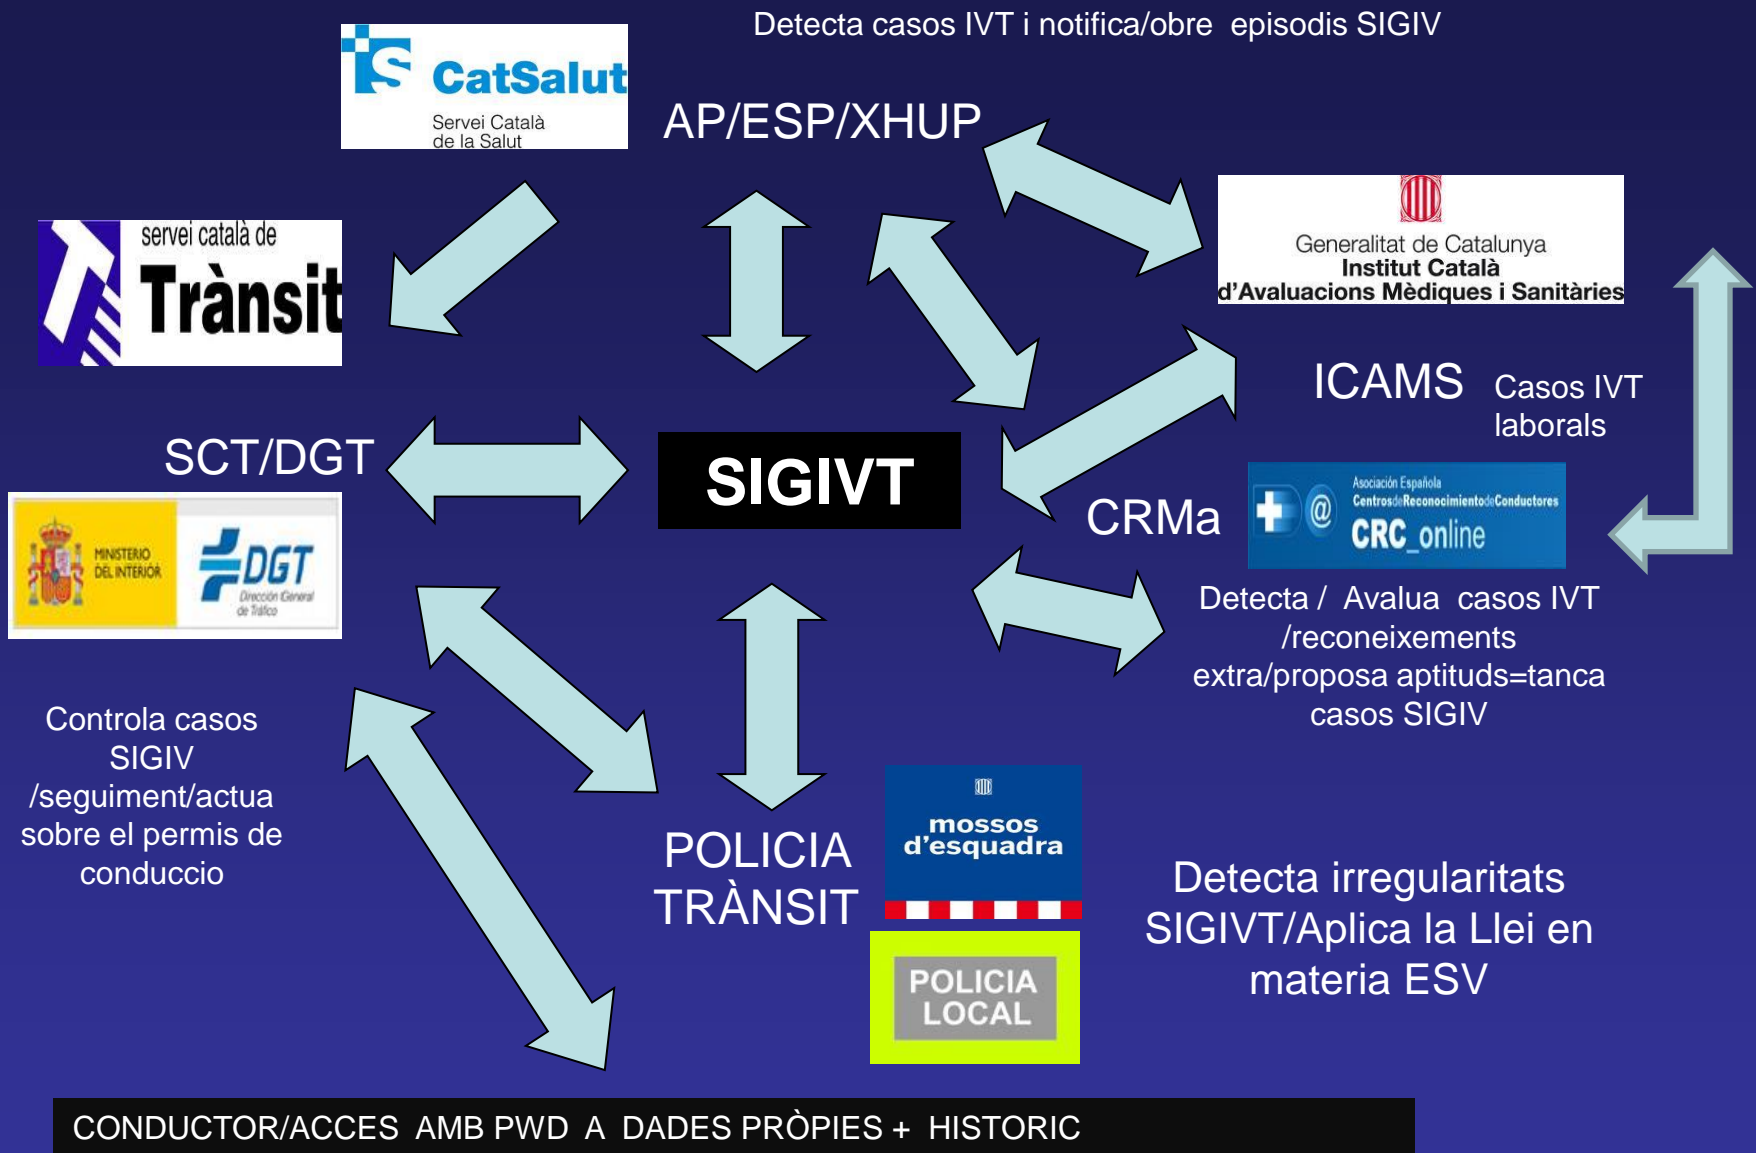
Detecta casos IVT i notifica/obre episodis SIGIV

CatSalut
Servei Català de la Salut

AP/ESP/XHUP

Generalitat de Catalunya
Institut Català d'Avaluacions Mèdiques i Sanitàries

servei català de
Trànsit

ICAMS

Casos IVT laborals

SCT/DGT

SIGIVT

CRMa

Asociación Española
CentrosdeReconocimientodeConductores
CRC_online

MINISTERIO DEL INTERIOR

DGT
Dirección General de Tráfico

Detecta / Avalua casos IVT /reconeixements extra/proposa aptituds=tanca casos SIGIV

Controla casos SIGIV /seguiment/actua sobre el permis de conduccio

POLICIA TRÀNSIT

mossos d'esquadra

POLICIA LOCAL

Detecta irregularitats SIGIVT/Aplica la Llei en materia ESV

CONDUCTOR/ACCES AMB PWD A DADES PRÒPIES + HISTORIC